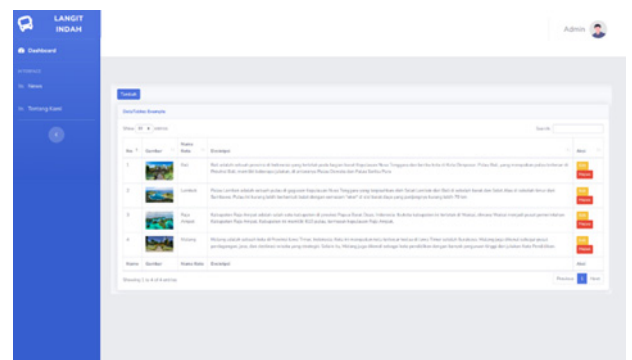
LANGIT INDAH

Dashboard

INTERFACE

News

Tentang Kami

Admin

Tambah

Data Tabel Destinasi

Show 10 entries

Search:

| No | Gambar | Nama Kota | Deskripsi | Aksi |
|---|---|---|---|---|
| 1 | | Bali | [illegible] | Edit Hapus |
| 2 | | Lombok | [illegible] | Edit Hapus |
| 3 | | Raja Ampat | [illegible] | Edit Hapus |
| 4 | | Malang | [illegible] | Edit Hapus |
| Nama | Gambar | Nama Kota | Deskripsi | Aksi |

Showing 1 to 4 of 4 entries

Previous 1 Next